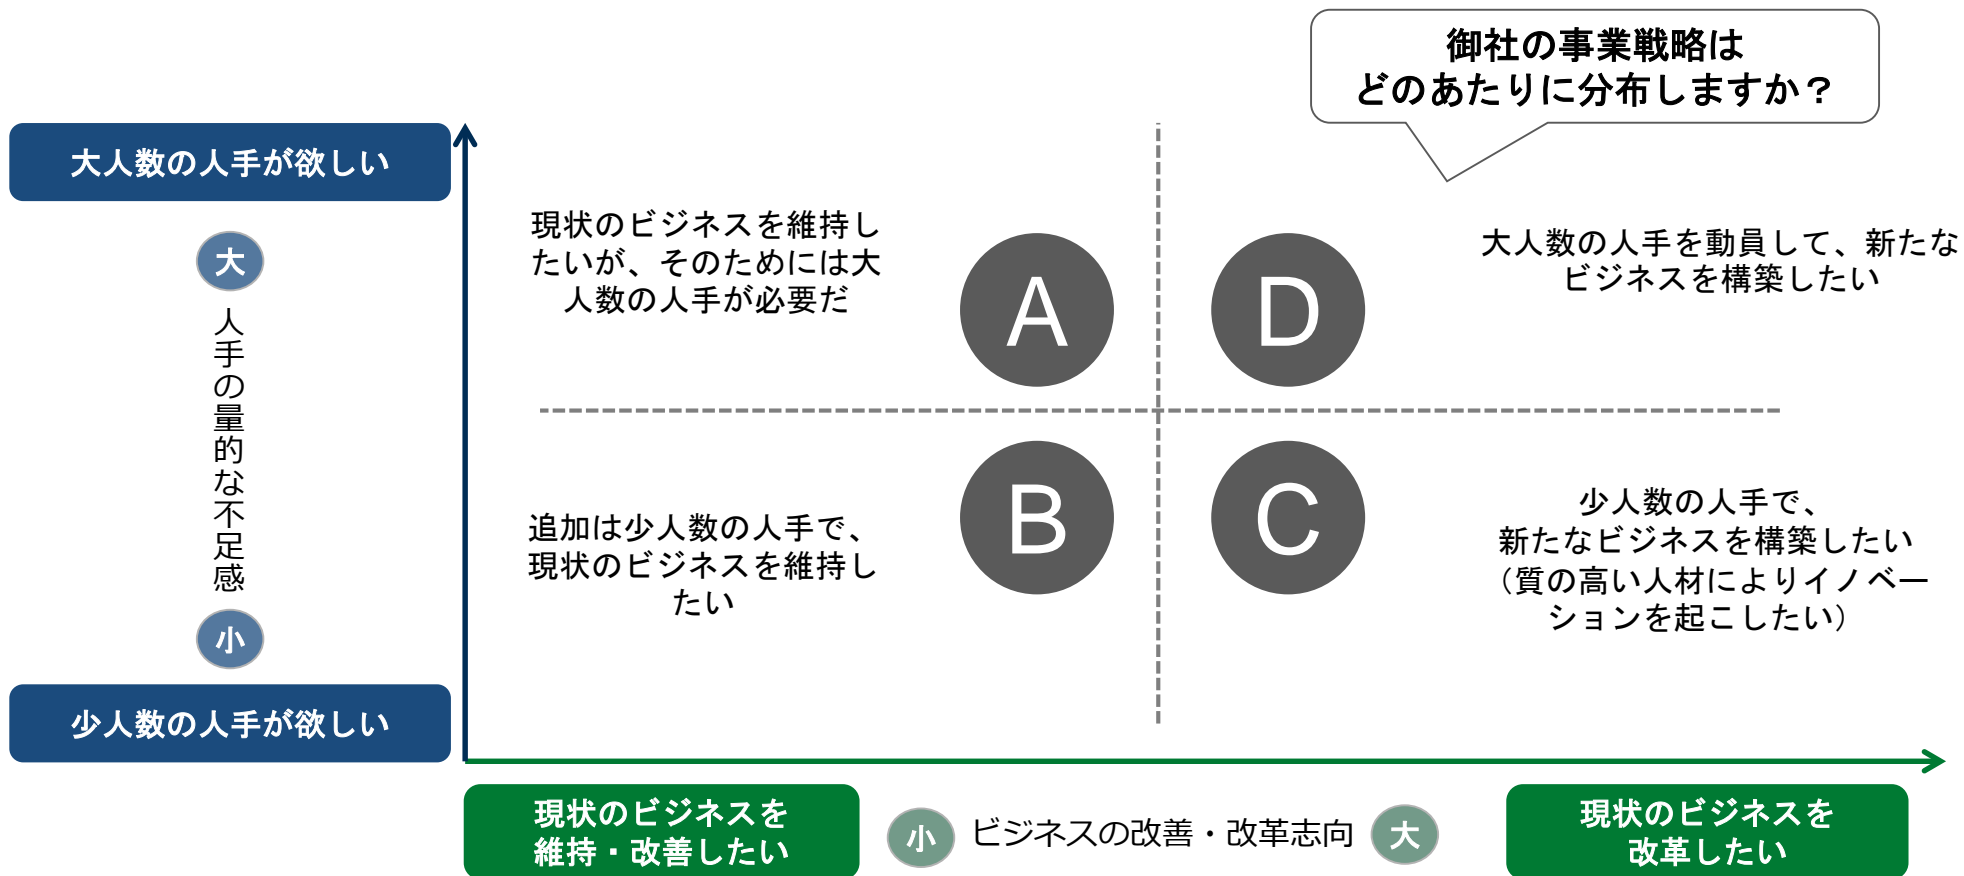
御社の事業戦略は
どのあたりに分布しますか？

大人数の人手が欲しい

大

人手の量的な不足感

小

少人数の人手が欲しい

現状のビジネスを維持したいが、そのためには大人数の人手が必要だ

A

D

大人数の人手を動員して、新たなビジネスを構築したい

B

C

追加は少人数の人手で、現状のビジネスを維持したい

少人数の人手で、
新たなビジネスを構築したい
（質の高い人材によりイノベーションを起こしたい）

現状のビジネスを
維持・改善したい

小

ビジネスの改善・改革志向

大

現状のビジネスを
改革したい